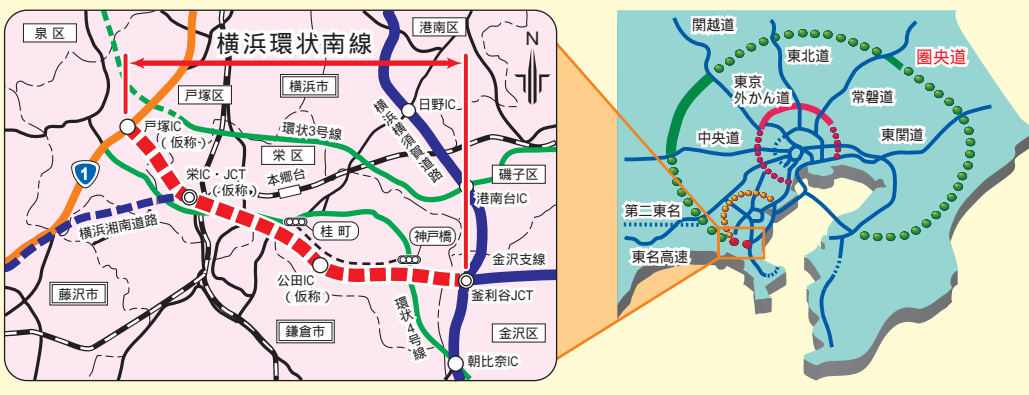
泉区
港南区
横浜環状南線
N
戸塚区
横浜市
日野IC
戸塚IC
（仮称）
環状3号線
横浜横須賀道路
1
栄区
磯子区
栄IC・JCT
（仮称）
本郷台
港南台IC
横浜湘南道路
桂町
神戸橋
金沢支線
公田IC
（仮称）
釜利谷JCT
藤沢市
環状4号線
鎌倉市
金沢区
朝比奈IC

関越道
東北道
圏央道
東京外かん道
常磐道
中央道
東関道
第二東名
東名高速